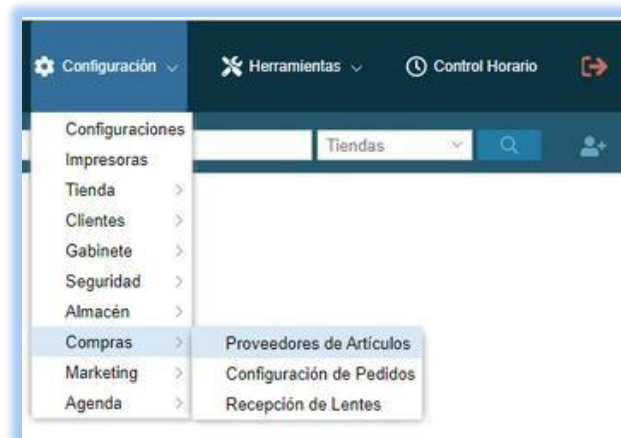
Configuración Herramientas Control Horario

Configuraciones
Impresoras
Tienda
Clientes
Gabinete
Seguridad
Almacén
Compras
Marketing
Agenda

Tiendas

Proveedores de Artículos
Configuración de Pedidos
Recepción de Lentes